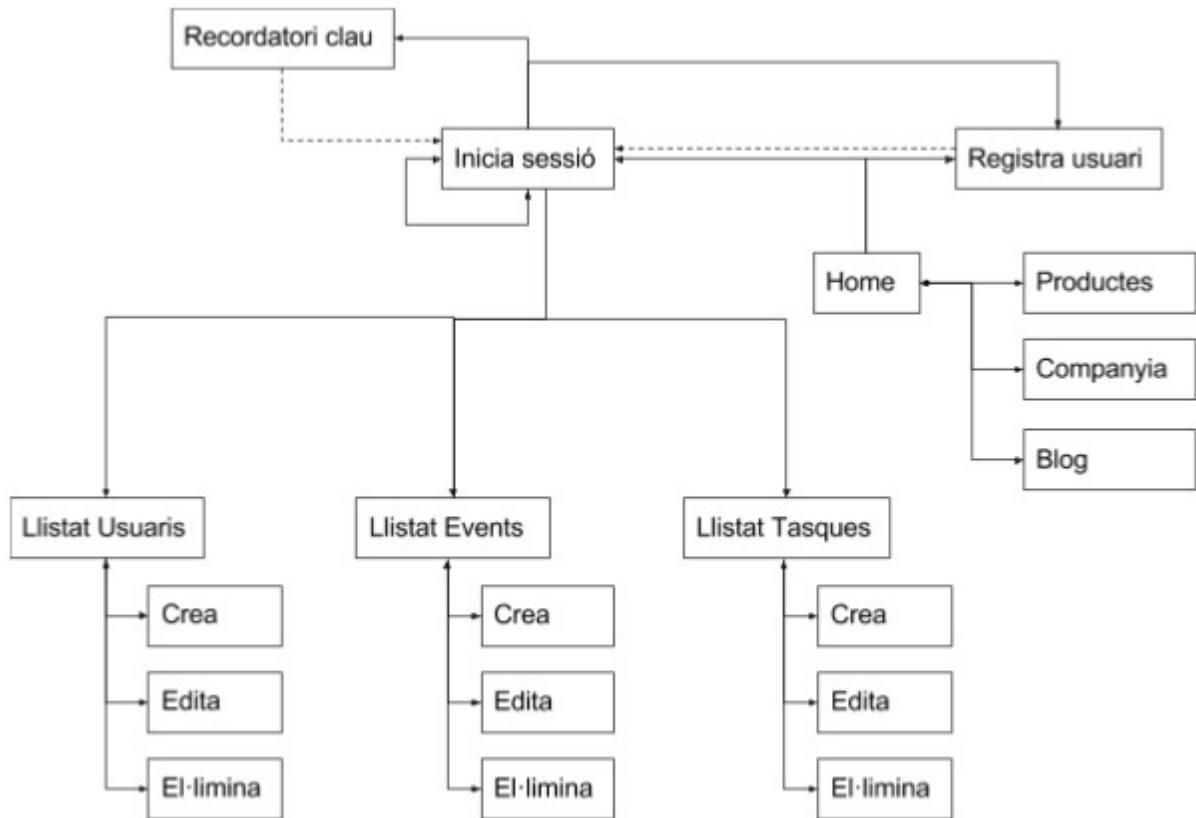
Recordatori clau

Inicia sessió

Registra usuari

Home

Productes

Companyia

Blog

Llistat Usuaris

Crea

Edita

El·limina

Llistat Events

Crea

Edita

El·limina

Llistat Tasques

Crea

Edita

El·limina